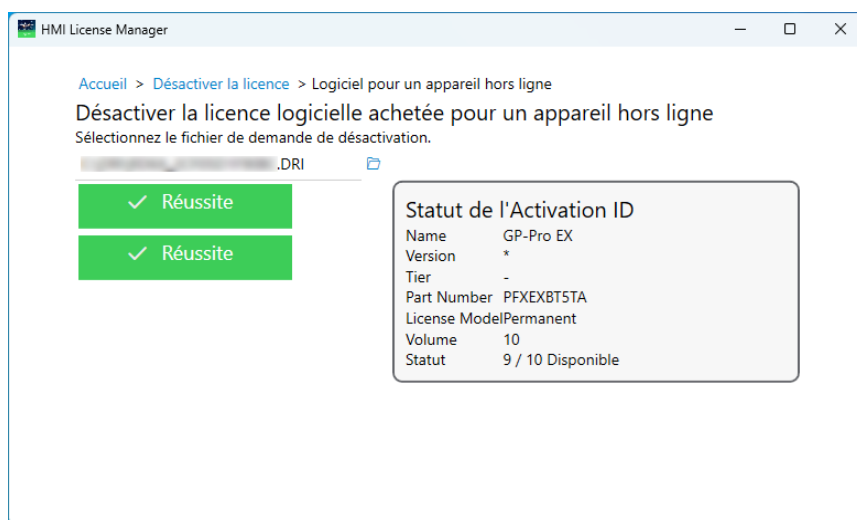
HMI License Manager

Accueil > Désactiver la licence > Logiciel pour un appareil hors ligne

Désactiver la licence logicielle achetée pour un appareil hors ligne

Sélectionnez le fichier de demande de désactivation.

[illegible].DRI

✓ Réussite

✓ Réussite

Statut de l'Activation ID

| | |
|---|---|
| Name | GP-Pro EX |
| Version | * |
| Tier | - |
| Part Number | PFXEXBT5TA |
| License Model | Permanent |
| Volume | 10 |
| Statut | 9 / 10 Disponible |